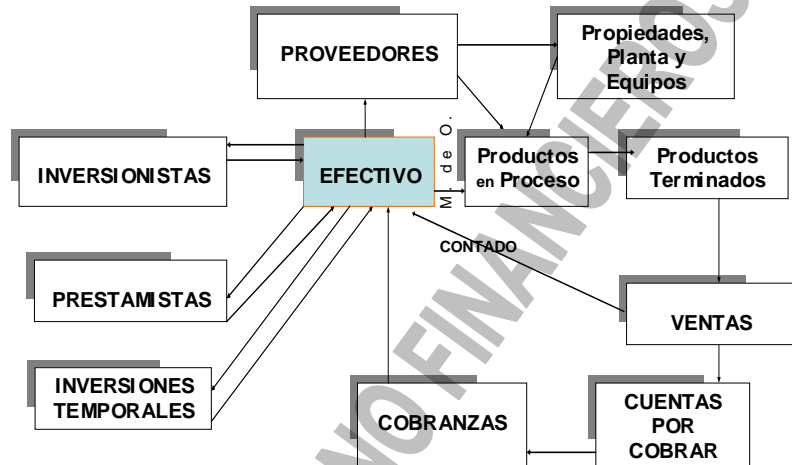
PROVEEDORES

Propiedades, Planta y Equipos

INVERSIONISTAS

EFECTIVO

M. de O.

Productos en Proceso

Productos Terminados

CONTADO

PRESTAMISTAS

VENTAS

INVERSIONES TEMPORALES

COBRANZAS

CUENTAS POR COBRAR

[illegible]FINANCIEROS